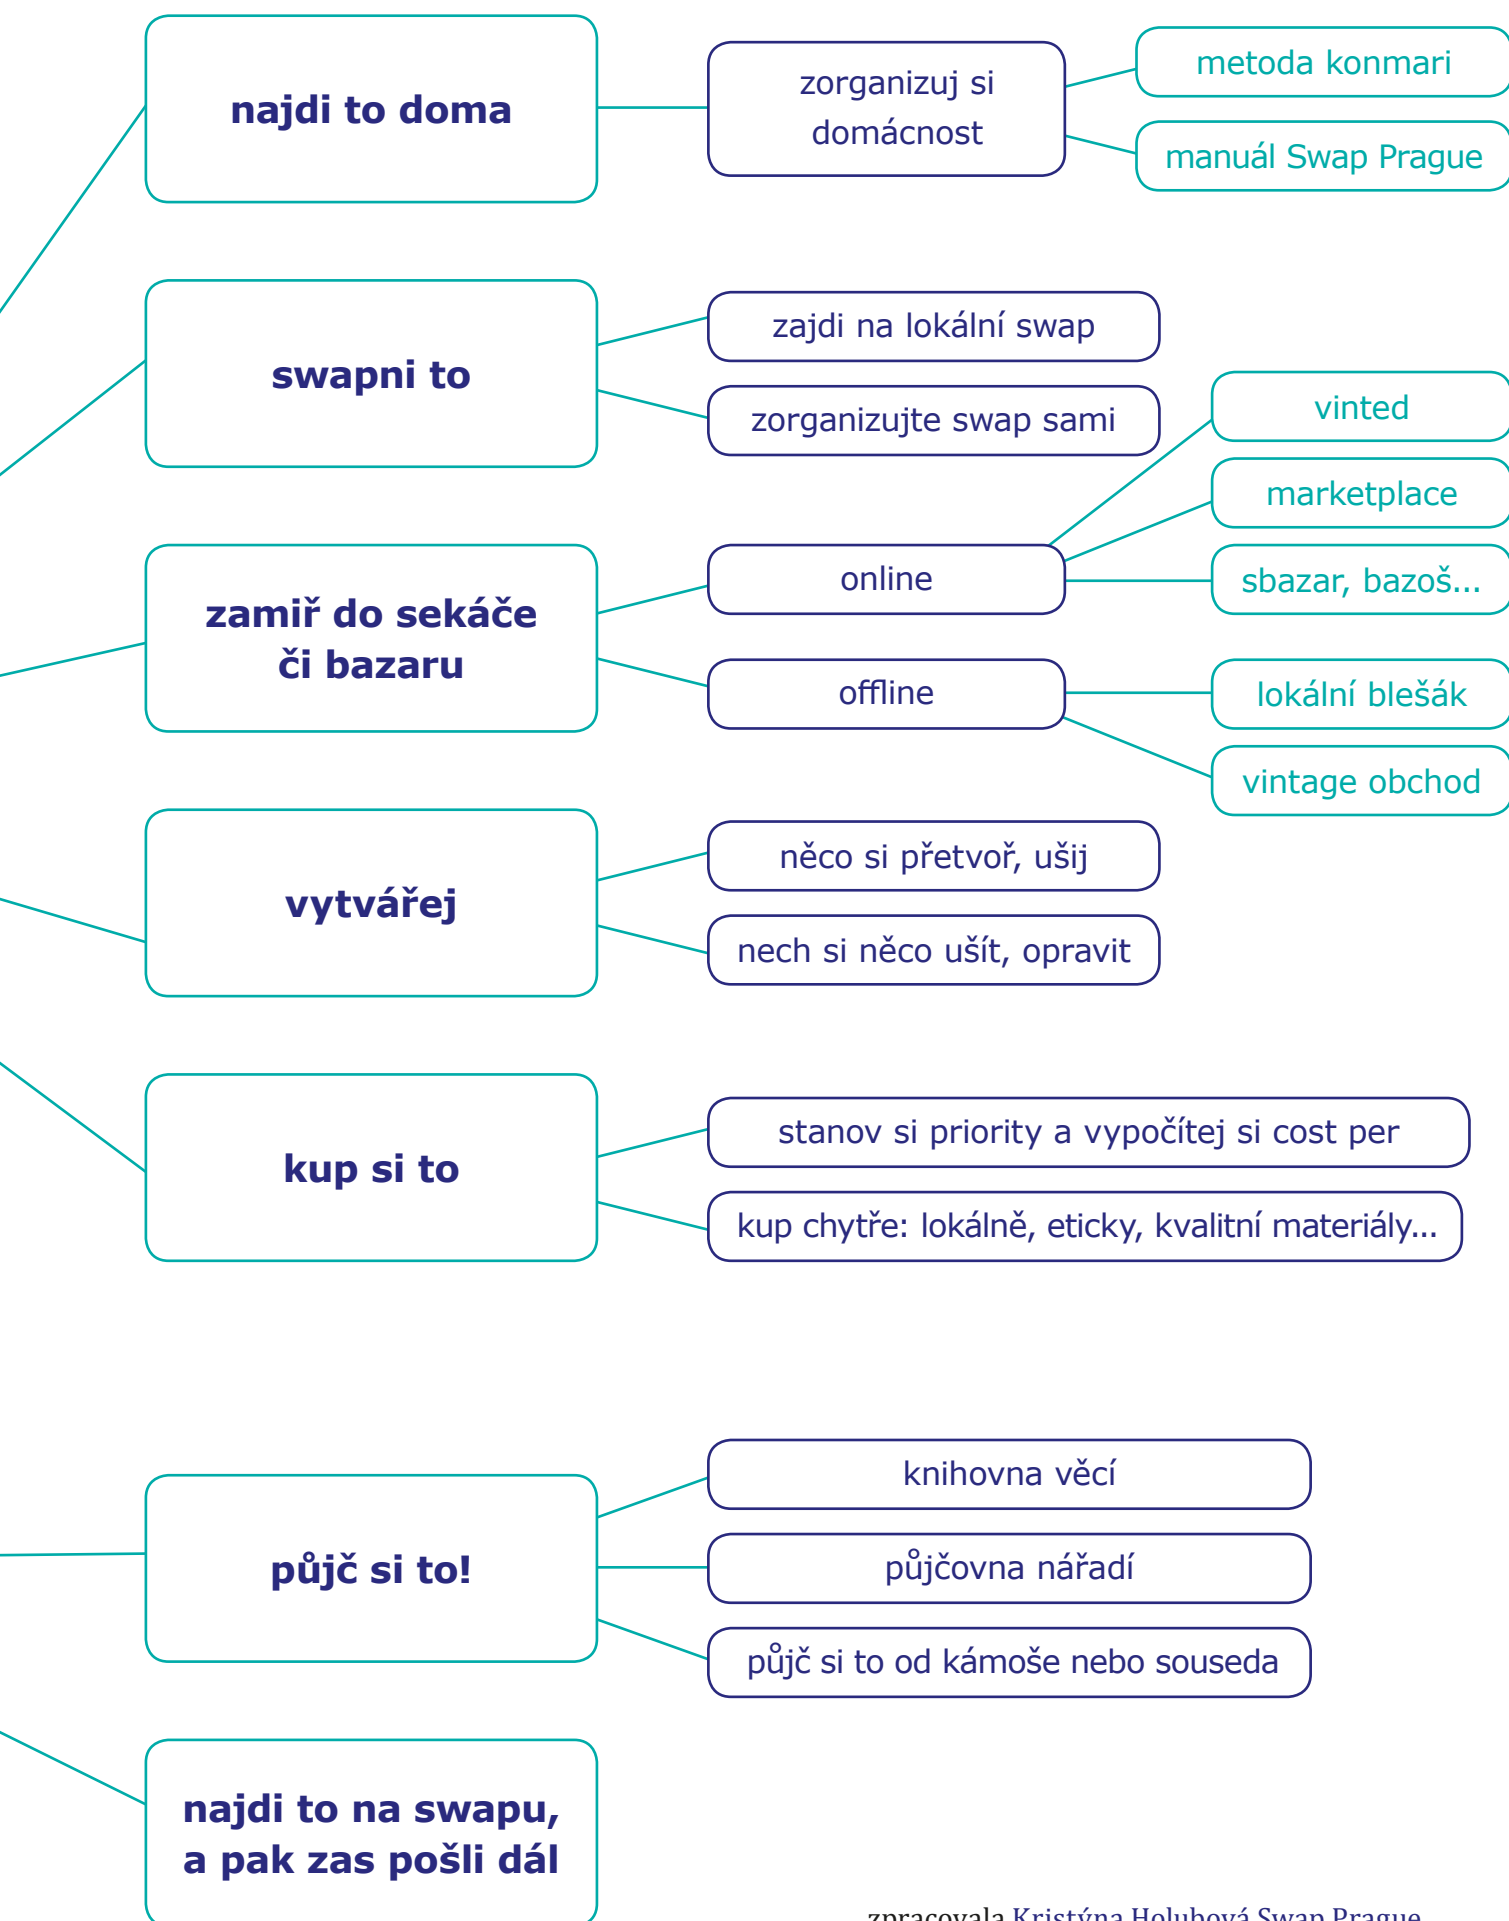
najdi to doma

zorganizuj si domácnost

metoda konmari

manuál Swap Prague

swapni to

zajdi na lokální swap

zorganizujte swap sami

vinted

marketplace

zamiř do sekáče či bazaru

online

sbazar, bazoš...

offline

lokální blešák

vintage obchod

vytvářej

něco si přetvoř, ušij

nech si něco ušít, opravit

kup si to

stanov si priority a vypočítej si cost per

kup chytře: lokálně, eticky, kvalitní materiály...

knihovna věcí

půjč si to!

půjčovna nářadí

půjč si to od kámoše nebo souseda

najdi to na swapu, a pak zas pošli dál

zpracovala Kristýna Holubová Swap Prague